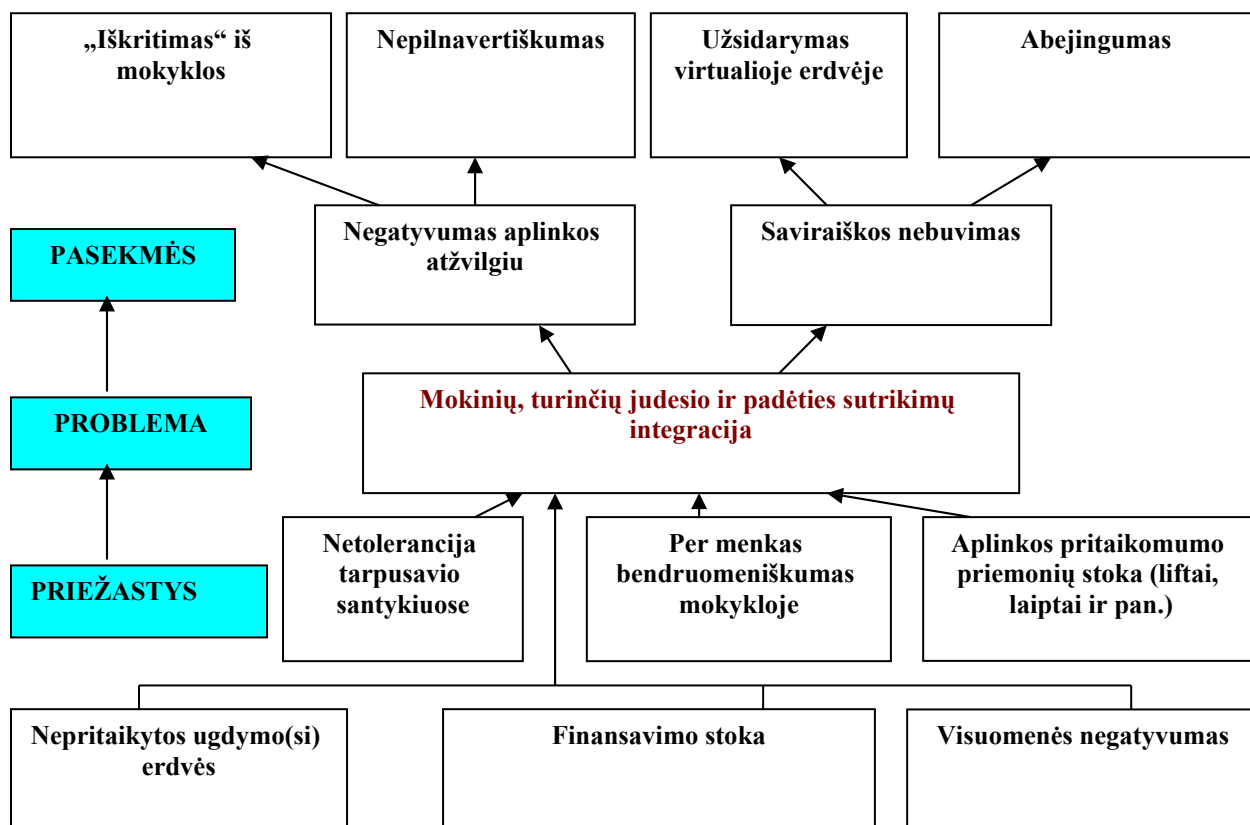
„Iškritimas“ iš mokyklos

Nepilnavertiškumas

Užsidarymas virtualioje erdvėje

Abejingumas

PASEKMĖS

Negatyvumas aplinkos atžvilgiu

Saviraiškos nebuvimas

PROBLEMA

Mokinių, turinčių judesio ir padėties sutrikimų integracija

PRIEŽASTYS

Netolerancija tarpusavio santykiuose

Per menkas bendruomeniškumas mokykloje

Aplinkos pritaikomumo priemonių stoka (liftai, laiptai ir pan.)

Nepritaikytos ugdymo(si) erdvės

Finansavimo stoka

Visuomenės negatyvumas